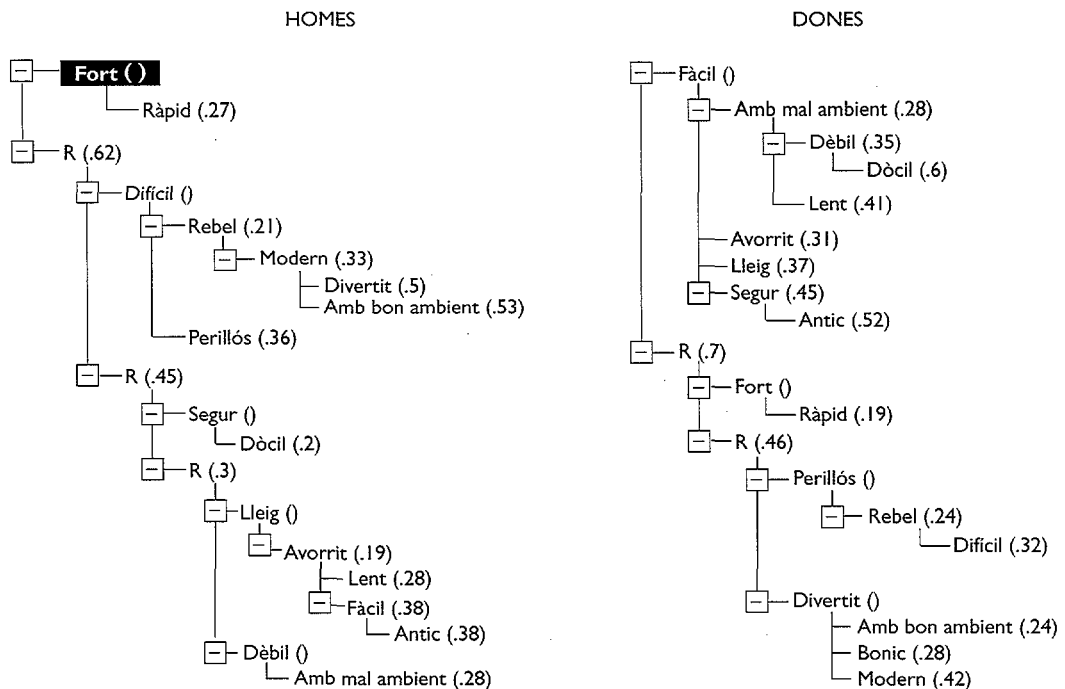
HOMES

Fort ()
Ràpid (.27)
R (.62)
Difícil ()
Rebel (.21)
Modern (.33)
Divertit (.5)
Amb bon ambient (.53)
Perillós (.36)
R (.45)
Segur ()
Dòcil (.2)
R (.3)
Lleig ()
Avorrit (.19)
Lent (.28)
Fàcil (.38)
Antic (.38)
Dèbil ()
Amb mal ambient (.28)

DONES

Fàcil ()
Amb mal ambient (.28)
Dèbil (.35)
Dòcil (.6)
Lent (.41)
Avorrit (.31)
Lleig (.37)
Segur (.45)
Antic (.52)
R (.7)
Fort ()
Ràpid (.19)
R (.46)
Perillós ()
Rebel (.24)
Difícil (.32)
Divertit ()
Amb bon ambient (.24)
Bonic (.28)
Modern (.42)